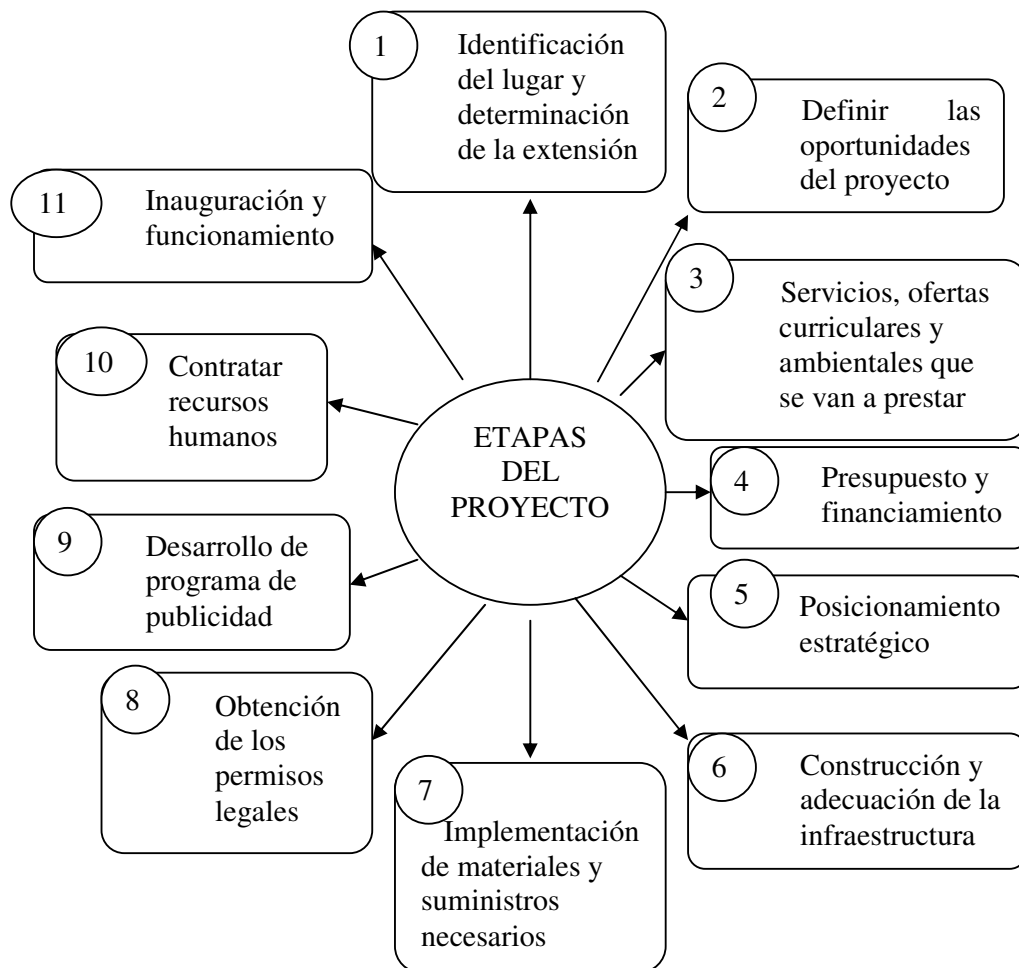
ETAPAS DEL PROYECTO

1 Identificación del lugar y determinación de la extensión

2 Definir las oportunidades del proyecto

3 Servicios, ofertas curriculares y ambientales que se van a prestar

4 Presupuesto y financiamiento

5 Posicionamiento estratégico

6 Construcción y adecuación de la infraestructura

7 Implementación de materiales y suministros necesarios

8 Obtención de los permisos legales

9 Desarrollo de programa de publicidad

10 Contratar recursos humanos

11 Inauguración y funcionamiento